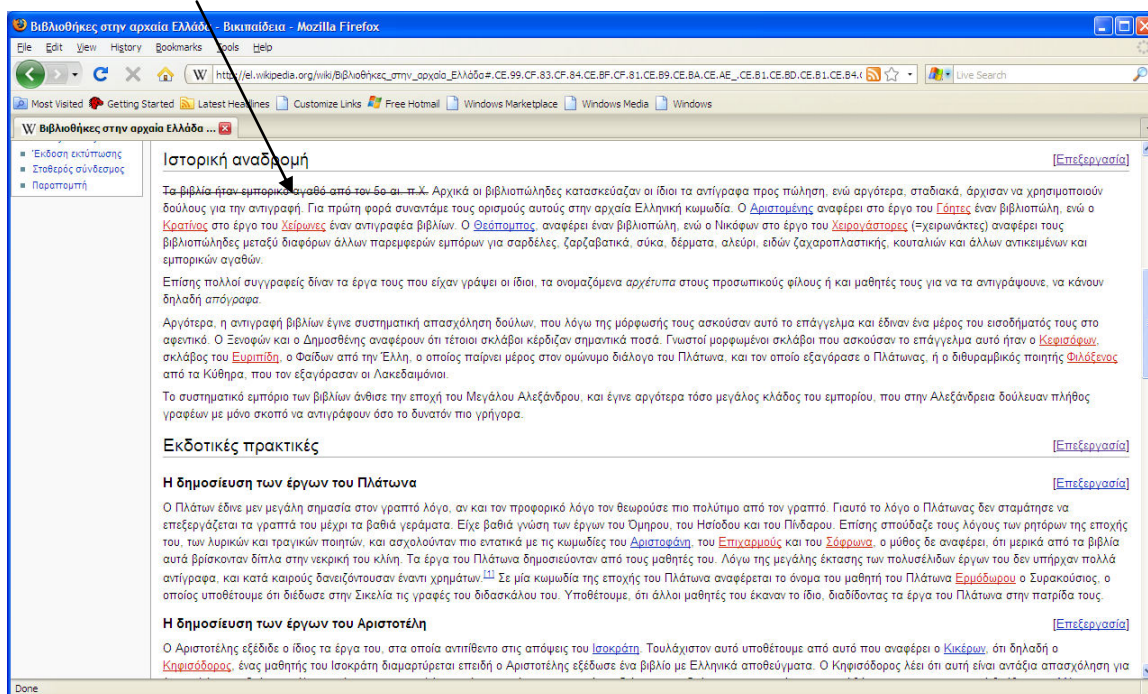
Βιβλιοθήκες στην αρχαία Ελλάδα - Βικιπαίδεια - Mozilla Firefox

File Edit View History Bookmarks Tools Help

http://el.wikipedia.org/wiki/Βιβλιοθήκες_στην_αρχαία_Ελλάδα#.CE.99.CF.83.CF.84.CE.BF.CF.81.CE.B9.CE.BA.CE.AE_.CE.B1.CE.BD.CE.B1.CE.B4.( Live Search

Most Visited Getting Started Latest Headlines Customize Links Free Hotmail Windows Marketplace Windows Media Windows

Βιβλιοθήκες στην αρχαία Ελλάδα ...

■ Έκδοση εκτύπωσης
■ Σταθερός σύνδεσμος
■ Παραπομπή

Ιστορική αναδρομή [Επεξεργασία]

Τα βιβλία ήταν εμπορικό αγαθό από τον 5ο αι. π.Χ. Αρχικά οι βιβλιοπώλησες κατασκεύαζαν οι ίδιοι τα αντίγραφα προς πώληση, ενώ αργότερα, σταδιακά, άρχισαν να χρησιμοποιούν δούλους για την αντιγραφή. Για πρώτη φορά συναντάμε τους ορισμούς αυτούς στην αρχαία Ελληνική κωμωδία. Ο Αριστομένης αναφέρει στο έργο του Γόητες έναν βιβλιοπώλη, ενώ ο Κρατίνος στο έργο του Χείρωνες έναν αντιγραφέα βιβλίων. Ο Θεόπομπος, αναφέρει έναν βιβλιοπώλη, ενώ ο Νικόφων στο έργο του Χειρογάστορες (=χειρωνάκτες) αναφέρει τους βιβλιοπώλησες μεταξύ διαφόρων άλλων παρεμφερών εμπόρων για σαρδέλες, ζαρζαβατικά, σύκα, δέρματα, αλεύρι, ειδών ζαχαροπλαστικής, κουταλιών και άλλων αντικειμένων και εμπορικών αγαθών.

Επίσης πολλοί συγγραφείς δίναν τα έργα τους που είχαν γράψει οι ίδιοι, τα ονομαζόμενα αρχέτυπα στους προσωπικούς φίλους ή και μαθητές τους για να τα αντιγράψουνε, να κάνουν δηλαδή απόγραφα.

Αργότερα, η αντιγραφή βιβλίων έγινε συστηματική απασχόληση δούλων, που λόγω της μόρφωσής τους ασκούσαν αυτό το επάγγελμα και έδιναν ένα μέρος του εισοδήματός τους στο αφεντικό. Ο Ξενοφών και ο Δημοσθένης αναφέρουν ότι τέτοιοι σκλάβοι κέρδιζαν σημαντικά ποσά. Γνωστοί μορφωμένοι σκλάβοι που ασκούσαν το επάγγελμα αυτό ήταν ο Κεφισόφων, σκλάβος του Ευριπίδη, ο Φαίδων από την Ήλη, ο οποίος παίρνει μέρος στον ομώνυμο διάλογο του Πλάτωνα, και τον οποίο εξαγόρασε ο Πλάτωνας, ή ο διθυραμβικός ποιητής Φιλόξενος από τα Κύθηρα, που τον εξαγόρασαν οι Λακεδαιμόνιοι.

Το συστηματικό εμπόριο των βιβλίων άνθισε την εποχή του Μεγάλου Αλεξάνδρου, και έγινε αργότερα τόσο μεγάλος κλάδος του εμπορίου, που στην Αλεξάνδρεια δούλευαν πλήθος γραφέων με μόνο σκοπό να αντιγράφουν όσο το δυνατόν πιο γρήγορα.

Εκδοτικές πρακτικές [Επεξεργασία]

Η δημοσίευση των έργων του Πλάτωνα [Επεξεργασία]

Ο Πλάτων έδινε μεν μεγάλη σημασία στον γραπτό λόγο, αν και τον προφορικό λόγο τον θεωρούσε πιο πολύτιμο από τον γραπτό. Γιαυτό το λόγο ο Πλάτωνας δεν σταμάτησε να επεξεργάζεται τα γραπτά του μέχρι τα βαθιά γεράματα. Είχε βαθιά γνώση των έργων του Όμηρου, του Ησίοδου και του Πίνδαρου. Επίσης σπούδαζε τους λόγους των ρητόρων της εποχής του, των λυρικών και τραγικών ποιητών, και ασχολούνταν πιο εντατικά με τις κωμωδίες του Αριστοφάνη, του Επιχαρμούς και του Σώφρωνα, ο μύθος δε αναφέρει, ότι μερικά από τα βιβλία αυτά βρίσκονταν δίπλα στην νεκρική του κλίνη. Τα έργα του Πλάτωνα δημοσιεύονταν από τους μαθητές του. Λόγω της μεγάλης έκτασης των πολυσέλιδων έργων του δεν υπήρχαν πολλά αντίγραφα, και κατά καιρούς δανειζόντουσαν έναντι χρημάτων.[1] Σε μία κωμωδία της εποχής του Πλάτωνα αναφέρεται το όνομα του μαθητή του Πλάτωνα Ερμόδωρου ο Συρακούσιος, ο οποίος υποθέτουμε ότι διέδωσε στην Σικελία τις γραφές του διδασκάλου του. Υποθέτουμε, ότι άλλοι μαθητές του έκαναν το ίδιο, διαδίδοντας τα έργα του Πλάτωνα στην πατρίδα τους.

Η δημοσίευση των έργων του Αριστοτέλη [Επεξεργασία]

Ο Αριστοτέλης εξέδιδε ο ίδιος τα έργα του, στα οποία αντιτίθεντο στις απόψεις του Ισοκράτη. Τουλάχιστον αυτό υποθέτουμε από αυτό που αναφέρει ο Κικέρων, ότι δηλαδή ο Κηφισόδορος, ένας μαθητής του Ισοκράτη διαμαρτύρεται επειδή ο Αριστοτέλης εξέδωσε ένα βιβλίο με Ελληνικά αποθεύγματα. Ο Κηφισόδορος λέει ότι αυτή είναι αντάξια απασχόληση για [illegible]

Done